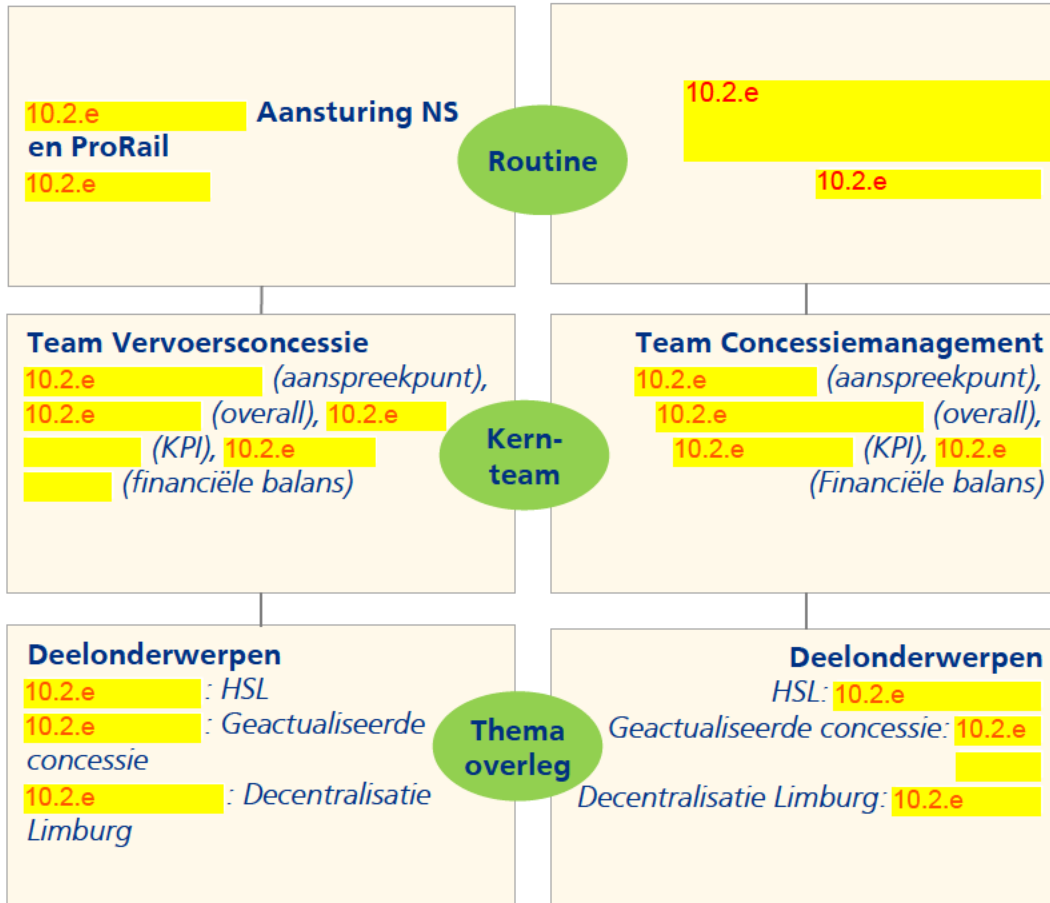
10.2.e Aansturing NS en ProRail
10.2.e

Routine

10.2.e
10.2.e

Team Vervoersconcessie
10.2.e (aanspreekpunt), 10.2.e (overall), 10.2.e (KPI), 10.2.e (financiële balans)

Kern-team

Team Concessiemanagement
10.2.e (aanspreekpunt), 10.2.e (overall), 10.2.e (KPI), 10.2.e (Financiële balans)

Deelonderwerpen
10.2.e : HSL
10.2.e : Geactualiseerde concessie
10.2.e : Decentralisatie Limburg

Thema overleg

Deelonderwerpen
HSL: 10.2.e
Geactualiseerde concessie: 10.2.e
Decentralisatie Limburg: 10.2.e